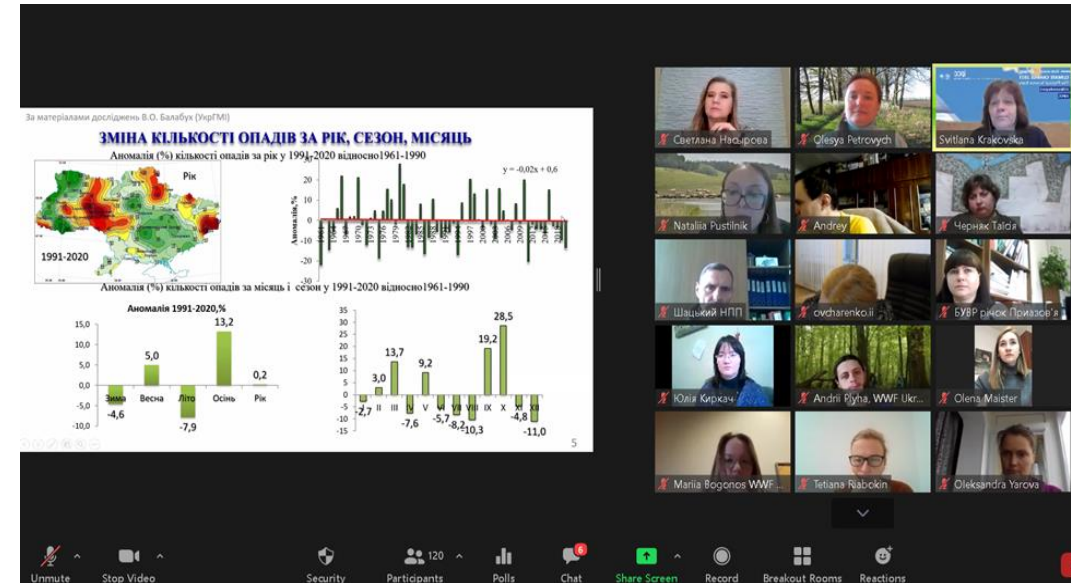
За матеріалами досліджень В.О. Балабух (УкрГМІ)

ЗМІНА КІЛЬКОСТІ ОПАДІВ ЗА РІК, СЕЗОН, МІСЯЦЬ

Аномалія (%) кількості опадів за рік у 1991-2020 відносно1961-1990

Рік

1991-2020

y = -0,02x + 0,6

Аномалія, %

Аномалія (%) кількості опадів за місяць і сезон у 1991-2020 відносно1961-1990

Аномалія 1991-2020,%

| Зима | Весна | Літо | Осінь | Рік |
|---|---|---|---|---|
| -4,6 | 5,0 | -7,9 | 13,2 | 0,2 |

| I | II | III | IV | V | VI | VII | VIII | IX | X | XI | XII |
|---|---|---|---|---|---|---|---|---|---|---|---|
| -2,7 | 3,0 | 13,7 | -7,6 | 9,2 | -5,7 | -8,2 | -10,3 | 19,2 | 28,5 | -4,8 | -11,0 |

5

Светлана Насырова
Olesya Petrovych
Svitlana Krakovska
Nataliia Pustilnik
Andrey
Чернак Таісія
Шацький НПП
ovcharenko.ii
БУВР річок Приазов'я
Юлія Киркач
Andrii Plyha, WWF Ukr...
Olena Maister
Mariia Bogonos WWF ...
Tetiana Riabokin
Oleksandra Yarova

Unmute
Stop Video
Security
120
Participants
Polls
6
Chat
Share Screen
Record
Breakout Rooms
Reactions